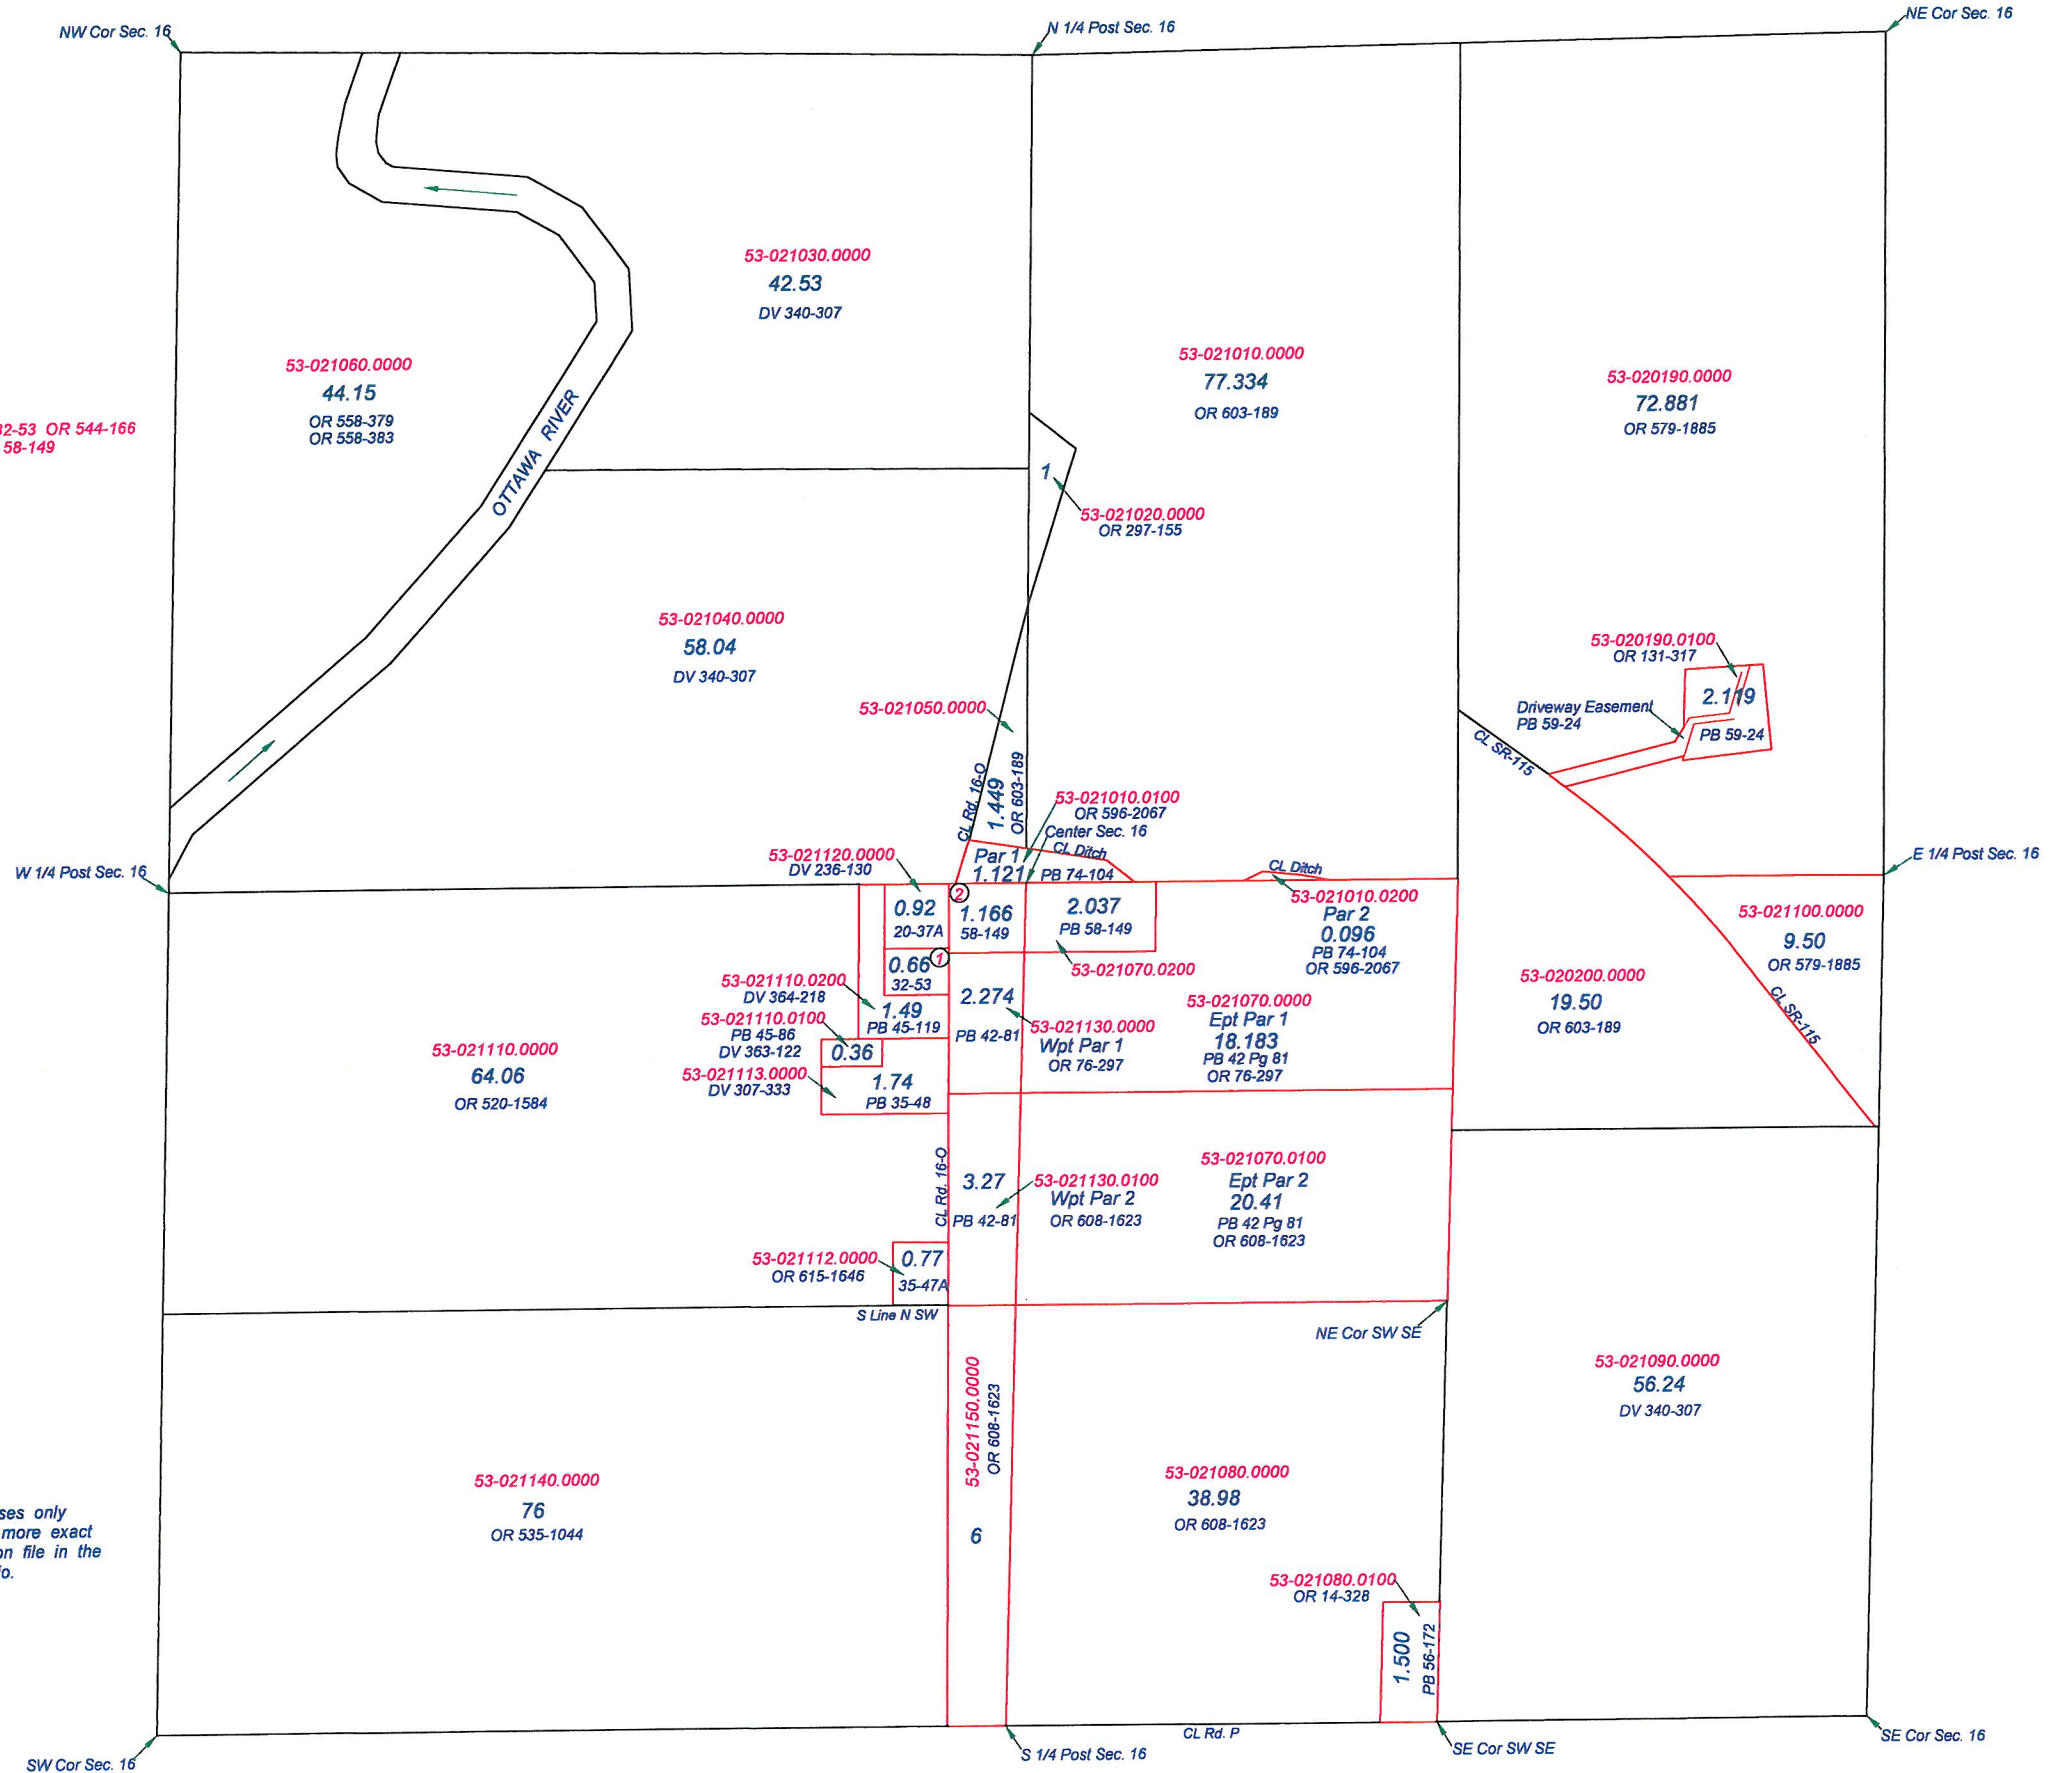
NW Cor Sec. 16
N 1/4 Post Sec. 16
NE Cor Sec. 16

53-021030.0000
42.53
DV 340-307

53-021060.0000
44.15
OR 558-379
OR 558-383

2-53 OR 544-166
58-149

OTTAWA RIVER

53-021010.0000
77.334
OR 603-189

53-020190.0000
72.881
OR 579-1885

1
53-021020.0000
OR 297-155

53-021040.0000
58.04
DV 340-307

53-020190.0100
OR 131-317
2.119
Driveway Easement
PB 59-24
PB 59-24

53-021050.0000

CL SR-115

CL Rd. 16-O
1.449
OR 603-189

53-021010.0100
OR 596-2067
Center Sec. 16
CL Ditch
Par 1
1.121
PB 74-104

CL Ditch
53-021010.0200
Par 2
0.096
PB 74-104
OR 596-2067

E 1/4 Post Sec. 16

W 1/4 Post Sec. 16

53-021120.0000
DV 236-130
2
0.92
20-37A
1.166
58-149
2.037
PB 58-149
0.66
32-53
1
53-021070.0200

53-021100.0000
9.50
OR 579-1885

53-020200.0000
19.50
OR 603-189

53-021110.0200
DV 364-218
1.49
PB 45-119
2.274
PB 42-81
53-021130.0000
Wpt Par 1
OR 76-297
53-021070.0000
Ept Par 1
18.183
PB 42 Pg 81
OR 76-297

CL SR-115

53-021110.0100
PB 45-86
DV 363-122
0.36

53-021110.0000
64.06
OR 520-1584

53-021113.0000
DV 307-333
1.74
PB 35-48

CL Rd. 16-O
3.27
PB 42-81
53-021130.0100
Wpt Par 2
OR 608-1623

53-021070.0100
Ept Par 2
20.41
PB 42 Pg 81
OR 608-1623

53-021112.0000
OR 615-1646
0.77
35-47A

S Line N SW
NE Cor SW SE

53-021150.0000
OR 608-1623
6

53-021090.0000
56.24
DV 340-307

53-021140.0000
76
OR 535-1044

53-021080.0000
38.98
OR 608-1623

ses only
more exact
on file in the
o.

53-021080.0100
OR 14-328
1.500
PB 56-172

CL Rd. P
SW Cor Sec. 16
S 1/4 Post Sec. 16
SE Cor SW SE
SE Cor Sec. 16